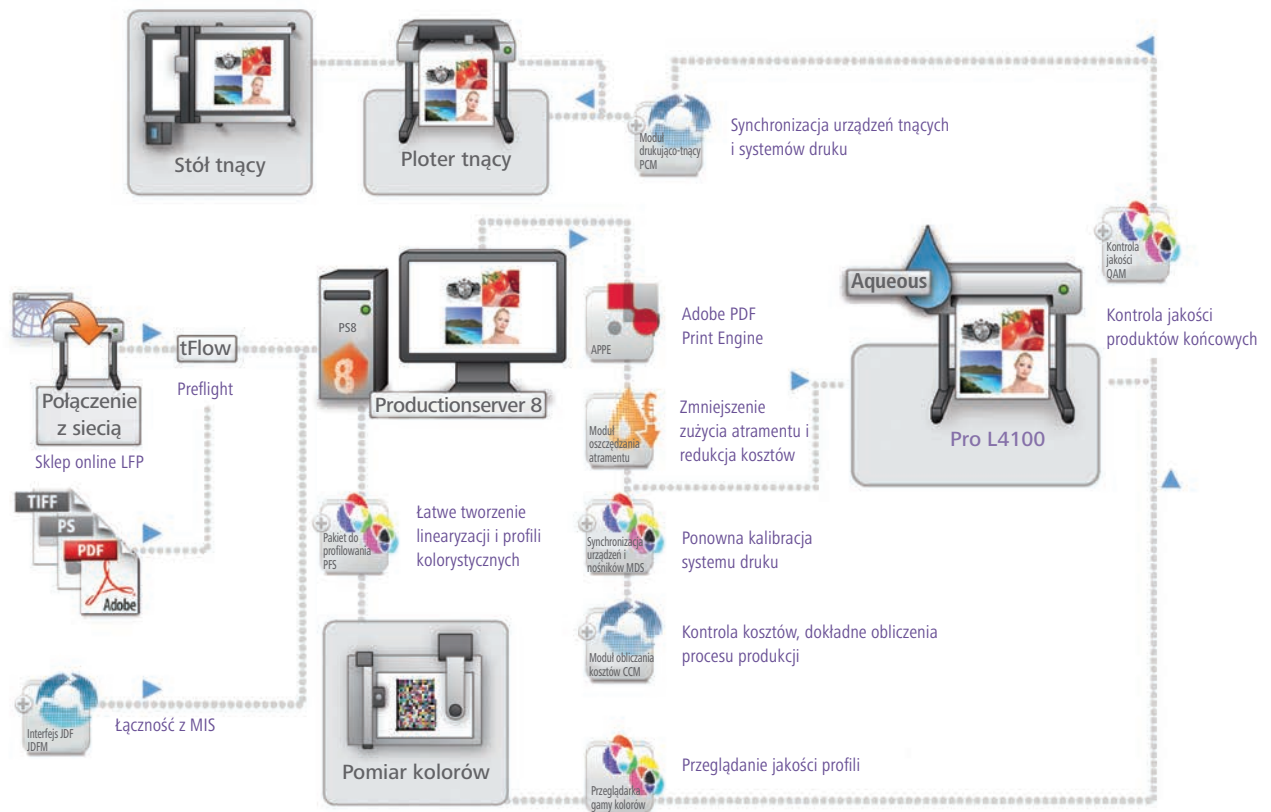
Stół tnący

Ploter tnący

Moduł drukująco-tnący PCM

Synchronizacja urządzeń tnących i systemów druku

Kontrola jakości QAM

Aqueous

Kontrola jakości produktów końcowych

Pro L4100

Połączenie z siecią

Sklep online LFP

tFlow

Preflight

PS8

8

Productionserver 8

APPE

Adobe PDF Print Engine

Moduł oszczędzania atramentu

Zmniejszenie zużycia atramentu i redukcja kosztów

TIFF

PS

PDF

Adobe

Pakiet do profilowania PFS

Łatwe tworzenie linearyzacji i profili kolorystycznych

Synchronizacja urządzeń i nośników MDS

Ponowna kalibracja systemu druku

Moduł obliczania kosztów CCM

Kontrola kosztów, dokładne obliczenia procesu produkcji

Interfejs JDF JDFM

Łączność z MIS

Pomiar kolorów

Przeglądarka gamy kolorów

Przeglądanie jakości profili